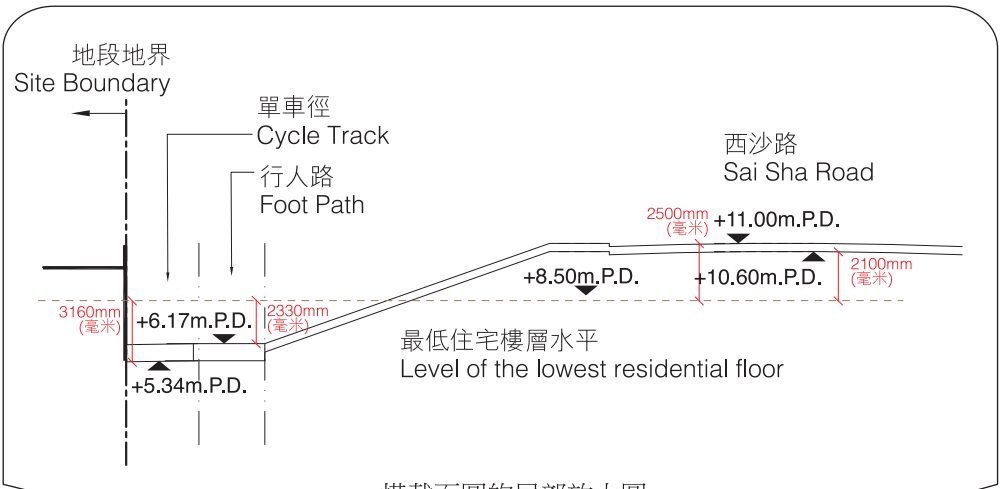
地段地界
Site Boundary

單車徑
Cycle Track

行人路
Foot Path

西沙路
Sai Sha Road

2500mm
(毫米)
+11.00m.P.D.

+8.50m.P.D.

+10.60m.P.D.

2100mm
(毫米)

3160mm
(毫米)

+6.17m.P.D.

2330mm
(毫米)

最低住宅樓層水平
Level of the lowest residential floor

+5.34m.P.D.

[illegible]